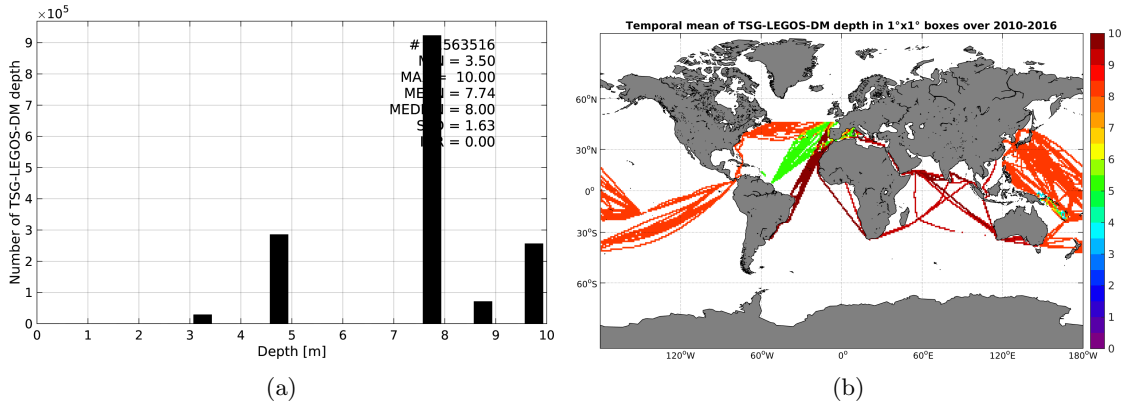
$\times 10^5$

9 8 7 6 5 4 3 2 1 0

Number of TSG-LEGOS-DM depth

# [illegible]563516
M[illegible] = 3.50
MA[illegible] = 10.00
ME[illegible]N = 7.74
MED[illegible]N = 8.00
S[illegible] = 1.63
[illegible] = 0.00

0 1 2 3 4 5 6 7 8 9 10

Depth [m]

(a)

Temporal mean of TSG-LEGOS-DM depth in 1°x1° boxes over 2010-2016

60°N
30°N
0°
30°S
60°S

120°W 60°W 0° 60°E 120°E 180°W

10 9 8 7 6 5 4 3 2 1 0

(b)